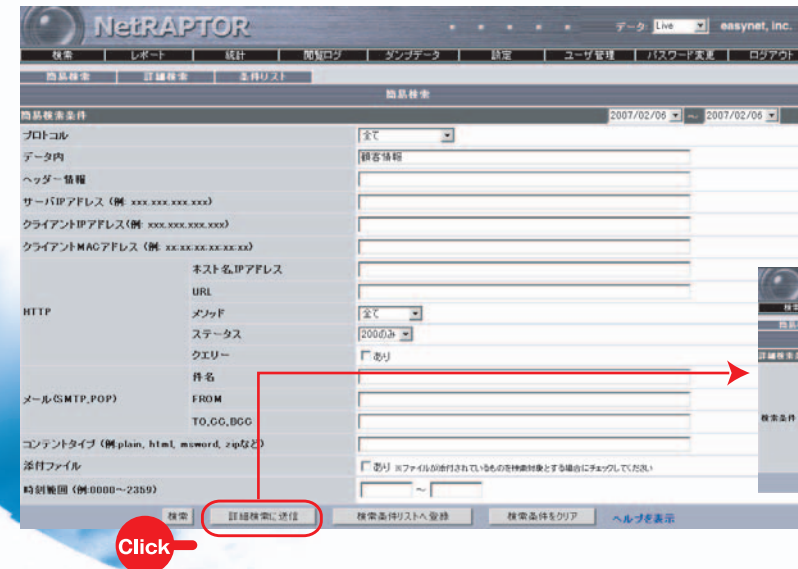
NetRAPTOR

データ Live easynet, inc.

検索 | レポート | 統計 | 閲覧ログ | ダンプデータ | 設定 | ユーザ管理 | パスワード変更 | ログアウト

簡易検索 | 詳細検索 | 条件リスト

簡易検索

簡易検索条件 2007/02/06 ～ 2007/02/06

| | | |
|---|---|---|
| プロトコル | | 全て |
| データ内 | | 顧客情報 |
| ヘッダー情報 | | |
| サーバIPアドレス (例: xxx.xxx.xxx.xxx) | | |
| クライアントIPアドレス (例: xxx.xxx.xxx.xxx) | | |
| クライアントMACアドレス (例: xx:xx:xx:xx:xx:xx) | | |
| HTTP | ホスト名,IPアドレス | |
| | URL | |
| | メソッド | 全て |
| | ステータス | 200のみ |
| | クエリー | あり |
| メール(SMTP,POP) | 件名 | |
| | FROM | |
| | TO,CC,BCC | |
| コンテントタイプ (例:plain, html, msword, zipなど) | | |
| 添付ファイル | | あり ※ファイルが添付されているものを検索対象とする場合にチェックしてください |
| 時刻範囲 (例:0000～2359) | | ～ |

検索 | 詳細検索に送信 | 検索条件リストへ登録 | 検索条件をクリア | ヘルプを表示

Click

簡易
詳細検索
検索条件